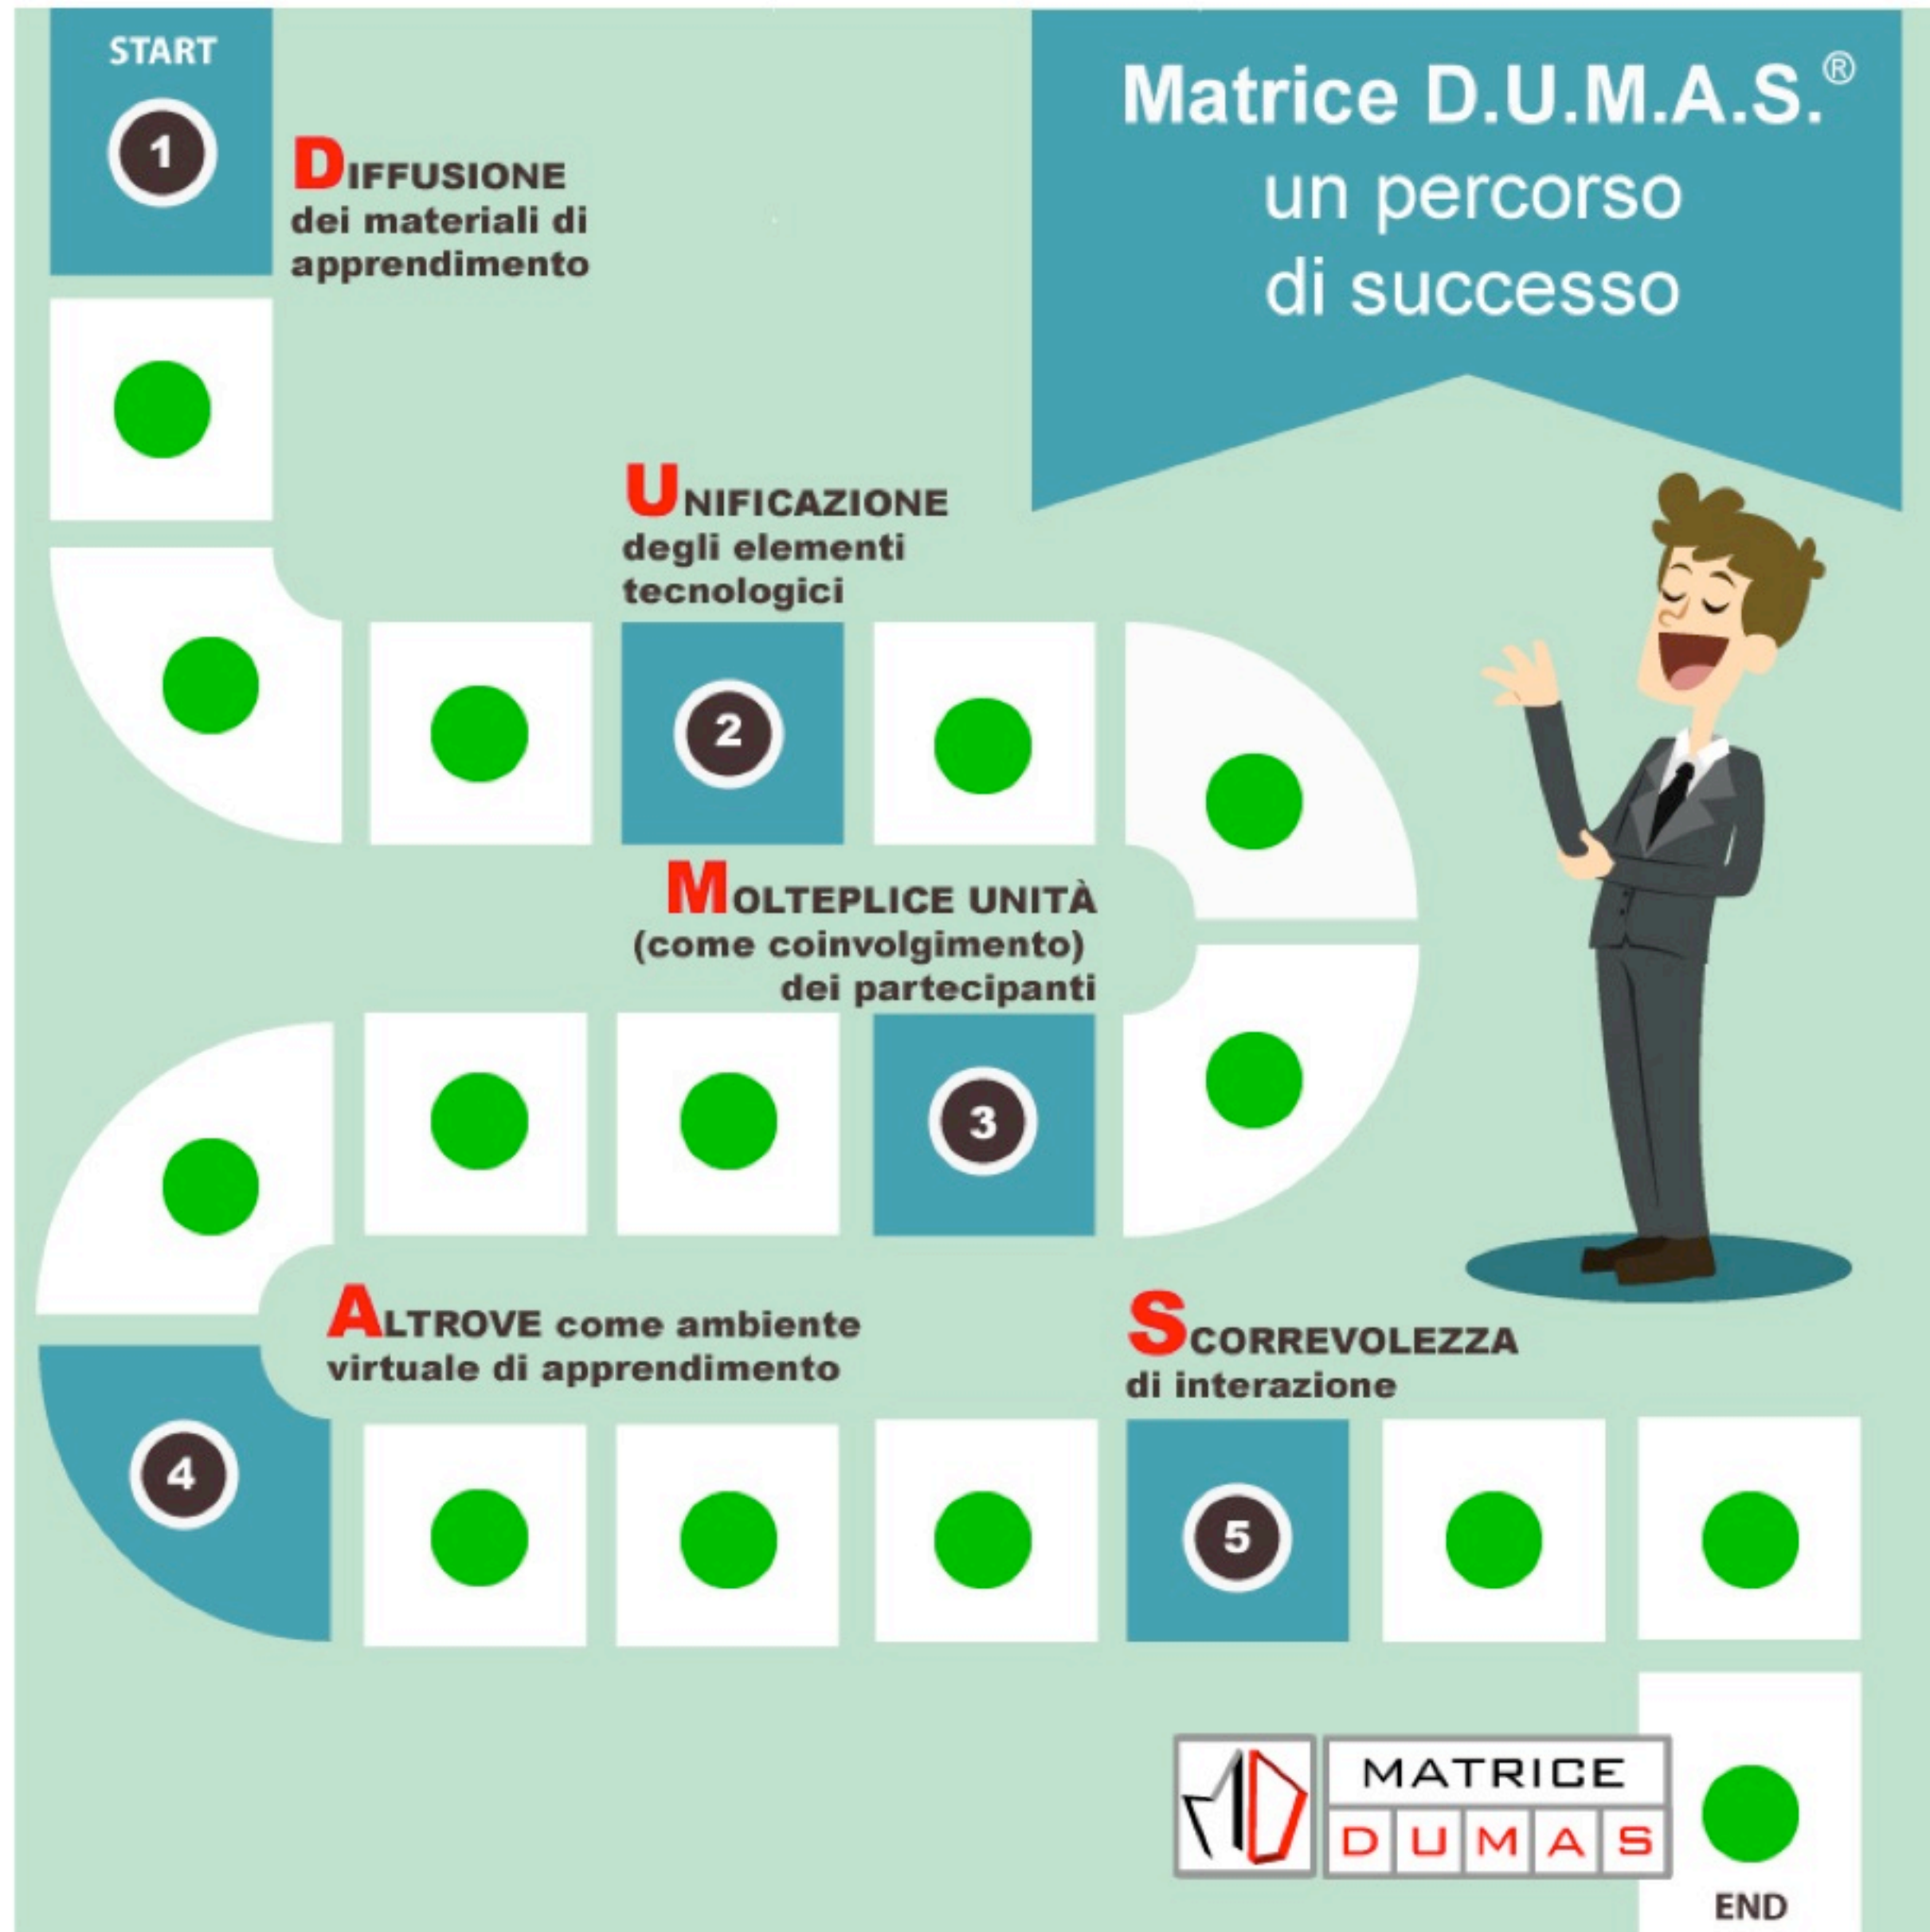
START

1

DIFFUSIONE dei materiali di apprendimento

Matrice D.U.M.A.S.®
un percorso di successo

UNIFICAZIONE degli elementi tecnologici

2

MOLTEPLICE UNITÀ (come coinvolgimento) dei partecipanti

3

ALTROVE come ambiente virtuale di apprendimento

SCORREVOLEZZA di interazione

4

5

MATRICE
D U M A S

END